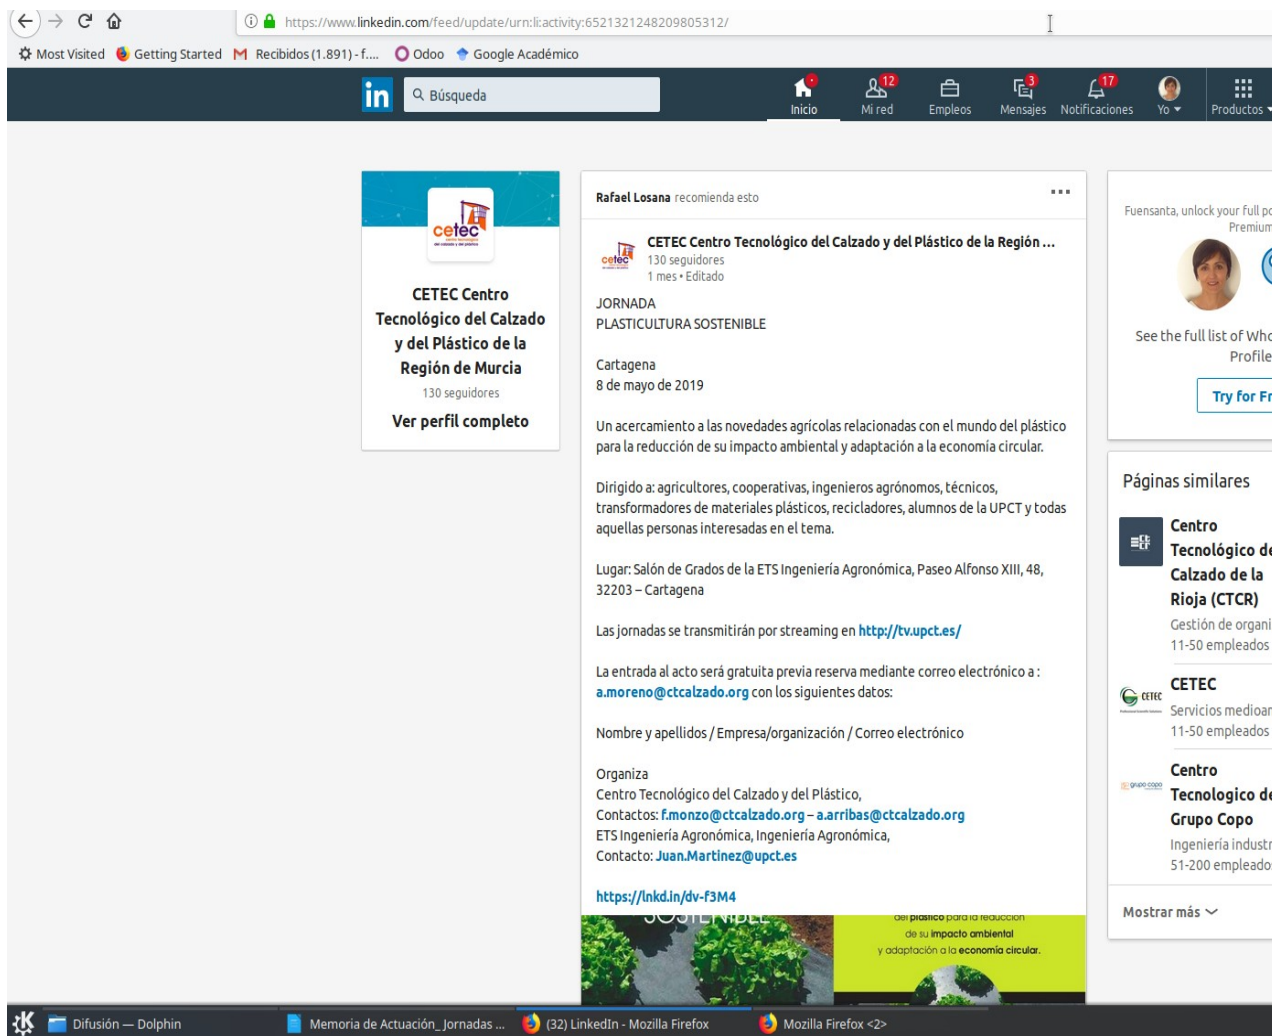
https://www.linkedin.com/feed/update/urn:li:activity:6521321248209805312/

Most Visited Getting Started Recibidos (1.891) - f.... Odoo Google Académico

in Búsqueda

Inicio 12 Mi red Empleos 3 Mensajes 17 Notificaciones Yo Productos

cetec

CETEC Centro Tecnológico del Calzado y del Plástico de la Región de Murcia
130 seguidores
Ver perfil completo

Rafael Losana recomienda esto

CETEC Centro Tecnológico del Calzado y del Plástico de la Región ...
130 seguidores
1 mes • Editado

JORNADA
PLASTICULTURA SOSTENIBLE

Cartagena
8 de mayo de 2019

Un acercamiento a las novedades agrícolas relacionadas con el mundo del plástico para la reducción de su impacto ambiental y adaptación a la economía circular.

Dirigido a: agricultores, cooperativas, ingenieros agrónomos, técnicos, transformadores de materiales plásticos, recicladores, alumnos de la UPCT y todas aquellas personas interesadas en el tema.

Lugar: Salón de Grados de la ETS Ingeniería Agronómica, Paseo Alfonso XIII, 48, 32203 – Cartagena

Las jornadas se transmitirán por streaming en http://tv.upct.es/

La entrada al acto será gratuita previa reserva mediante correo electrónico a : a.moreno@ctcalzado.org con los siguientes datos:

Nombre y apellidos / Empresa/organización / Correo electrónico

Organiza
Centro Tecnológico del Calzado y del Plástico,
Contactos: f.monzo@ctcalzado.org – a.arribas@ctcalzado.org
ETS Ingeniería Agronómica, Ingeniería Agronómica,
Contacto: Juan.Martinez@upct.es

https://lnkd.in/dv-f3M4

SOSTENIBLE
del plástico para la reducción de su impacto ambiental y adaptación a la economía circular.

Fuensanta, unlock your full po
Premium
See the full list of Who
Profile
Try for Fr

Páginas similares

Centro Tecnológico de Calzado de la Rioja (CTCR)
Gestión de organi
11-50 empleados

CETEC
Servicios mediom
11-50 empleados

Centro Tecnologico de Grupo Copo
Ingeniería industr
51-200 empleado

Mostrar más

Difusión — Dolphin Memoria de Actuación_Jornadas ... (32) LinkedIn - Mozilla Firefox Mozilla Firefox <2>